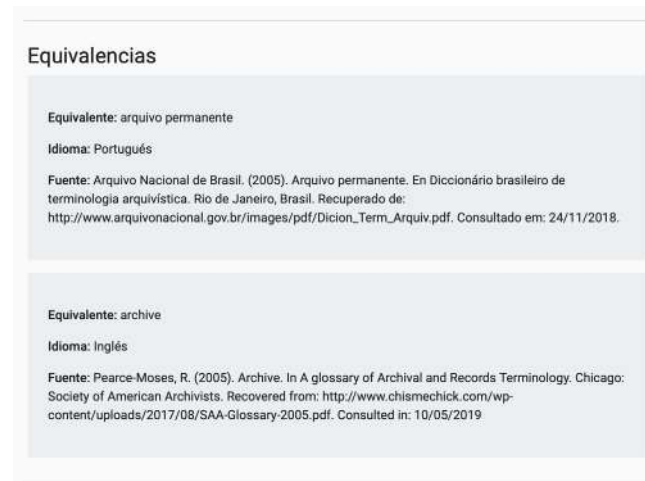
Equivalencias

Equivalente: arquivo permanente

Idioma: Portugués

Fuente: Arquivo Nacional de Brasil. (2005). Arquivo permanente. En Diccionário brasileiro de terminologia arquivística. Rio de Janeiro, Brasil. Recuperado de: http://www.arquivonacional.gov.br/images/pdf/Dicion_Term_Arquiv.pdf. Consultado em: 24/11/2018.

Equivalente: archive

Idioma: Inglés

Fuente: Pearce-Moses, R. (2005). Archive. In A glossary of Archival and Records Terminology. Chicago: Society of American Archivists. Recovered from: http://www.chismechick.com/wp-content/uploads/2017/08/SAA-Glossary-2005.pdf. Consulted in: 10/05/2019